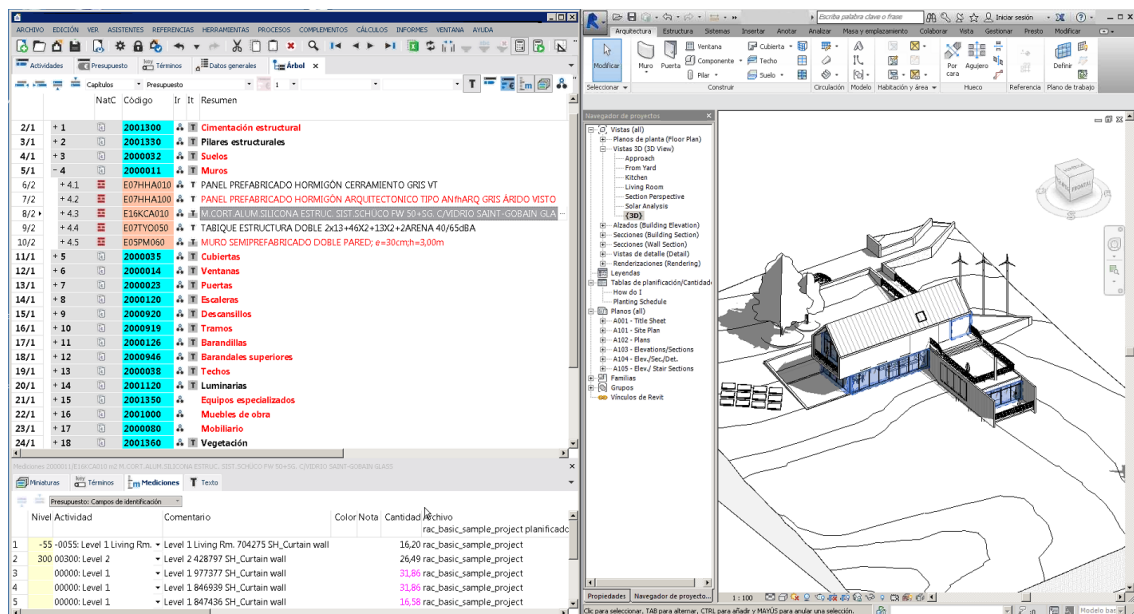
ARCHIVO EDICIÓN VER ASISTENTES REFERENCIAS HERRAMIENTAS PROCESOS COMPLEMENTOS CÁLCULOS INFORMES VENTANA AYUDA

Actividades Presupuesto Términos Datos generales Árbol

Capítulos Presupuesto 1

| | | NatC | Código | Ir | It | Resumen |
|---|---|---|---|---|---|---|
| 2/1 | + 1 | | 2001300 | | T | Cimentación estructural |
| 3/1 | + 2 | | 2001330 | | T | Pilares estructurales |
| 4/1 | + 3 | | 2000032 | | T | Suelos |
| 5/1 | − 4 | | 2000011 | | T | Muros |
| 6/2 | + 4.1 | | E07HHA010 | | T | PANEL PREFABRICADO HORMIGÓN CERRAMIENTO GRIS VT |
| 7/2 | + 4.2 | | E07HHA100 | | T | PANEL PREFABRICADO HORMIGÓN ARQUITECTONICO TIPO ANfhARQ GRIS ÁRIDO VISTO |
| 8/2 | + 4.3 | | E16KCA010 | | T | M.CORT.ALUM.SILICONA ESTRUC. SIST.SCHÜCO FW 50+SG. C/VIDRIO SAINT-GOBAIN GLA |
| 9/2 | + 4.4 | | E07TYO050 | | T | TABIQUE ESTRUCTURA DOBLE 2x13+46X2+13X2+2ARENA 40/65dBA |
| 10/2 | + 4.5 | | E0SPM060 | | T | MURO SEMIPREFABRICADO DOBLE PARED; e=30cm;h=3,00m |
| 11/1 | + 5 | | 2000035 | | T | Cubiertas |
| 12/1 | + 6 | | 2000014 | | T | Ventanas |
| 13/1 | + 7 | | 2000023 | | T | Puertas |
| 14/1 | + 8 | | 2000120 | | T | Escaleras |
| 15/1 | + 9 | | 2000920 | | T | Descansillos |
| 16/1 | + 10 | | 2000919 | | T | Tramos |
| 17/1 | + 11 | | 2000126 | | T | Barandillas |
| 18/1 | + 12 | | 2000946 | | T | Barandales superiores |
| 19/1 | + 13 | | 2000038 | | T | Techos |
| 20/1 | + 14 | | 2001120 | | T | Luminarias |
| 21/1 | + 15 | | 2001350 | | T | Equipos especializados |
| 22/1 | + 16 | | 2001000 | | T | Muebles de obra |
| 23/1 | + 17 | | 2000080 | | T | Mobiliario |
| 24/1 | + 18 | | 2001360 | | T | Vegetación |

Mediciones 2000011|E16KCA010 m2 M.CORT.ALUM.SILICONA ESTRUC. SIST.SCHÜCO FW 50+SG. C/VIDRIO SAINT-GOBAIN GLASS

Miniaturas Términos Mediciones Texto

Presupuesto: Campos de identificación

| | Nivel | Actividad | Comentario | Color | Nota | Cantidad | Archivo rac_basic_sample_project planificado |
|---|---|---|---|---|---|---|---|
| 1 | -55 | -0055: Level 1 Living Rm. | • Level 1 Living Rm. 704275 SH_Curtain wall | | | 16,20 | rac_basic_sample_project |
| 2 | 300 | 00300: Level 2 | • Level 1 2428797 SH_Curtain wall | | | 26,49 | rac_basic_sample_project |
| 3 | | 00000: Level 1 | • Level 1 977377 SH_Curtain wall | | | 31,86 | rac_basic_sample_project |
| 4 | | 00000: Level 1 | • Level 1 846939 SH_Curtain wall | | | 31,86 | rac_basic_sample_project |
| 5 | | 00000: Level 1 | • Level 1 847436 SH_Curtain wall | | | 16,58 | rac_basic_sample_project |

Escriba palabra clave o frase Iniciar sesión

Arquitectura Estructura Sistemas Insertar Anotar Analizar Masa y emplazamiento Colaborar Vista Gestionar Presto Modificar

Modificar Muro Puerta Ventana Componente Pilar Cubierta Techo Suelo Por cara Agujero Definir
Seleccionar Construir Circulación Modelo Habitación y área Hueco Referencia Plano de trabajo

Navegador de proyectos
Vistas (all)
Planos de planta (Floor Plan)
Vistas 3D (3D View)
Approach
From Yard
Kitchen
Living Room
Section Perspective
Solar Analysis
{3D}
Alzados (Building Elevation)
Secciones (Building Section)
Secciones (Wall Section)
Vistas de detalle (Detail)
Renderizaciones (Rendering)
Leyendas
Tablas de planificación/Cantidades
How do I
Planting Schedule
Planos (all)
A001 - Title Sheet
A101 - Site Plan
A102 - Plans
A103 - Elevations/Sections
A104 - Elev./Sec./Det.
A105 - Elev./ Stair Sections
Familias
Grupos
Vínculos de Revit

FRONTAL

Propiedades Navegador de proyecto...
1 : 100
Clic para seleccionar, TAB para alternar, CTRL para añadir y MAYÚS para anular una selección.
Modelo bas